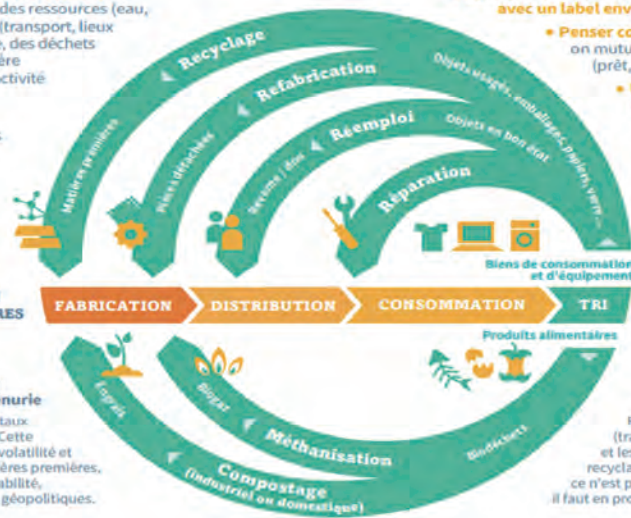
des ressources (eau, (transport, lieux , des déchets ère ctivité

avec un label env

• Penser co on mutu (prêt,

•

Recyclage

Refabrication

Réemploi

Réparation

Matières premières

Pièces détachées

Revente / don

Objets en bon état

Objets usagés, emballages, papiers, verre...

Biens de consommation et d'équipement

RES

FABRICATION

DISTRIBUTION

CONSOMMATION

TRI

Produits alimentaires

Engrais

Biogaz

Méthanisation

Compostage (industriel ou domestique)

Biodéchets

nurie taux Cette volatilité et ères premières, abilité, géopolitiques.

(tra et les recycla ce n'est p il faut en pro